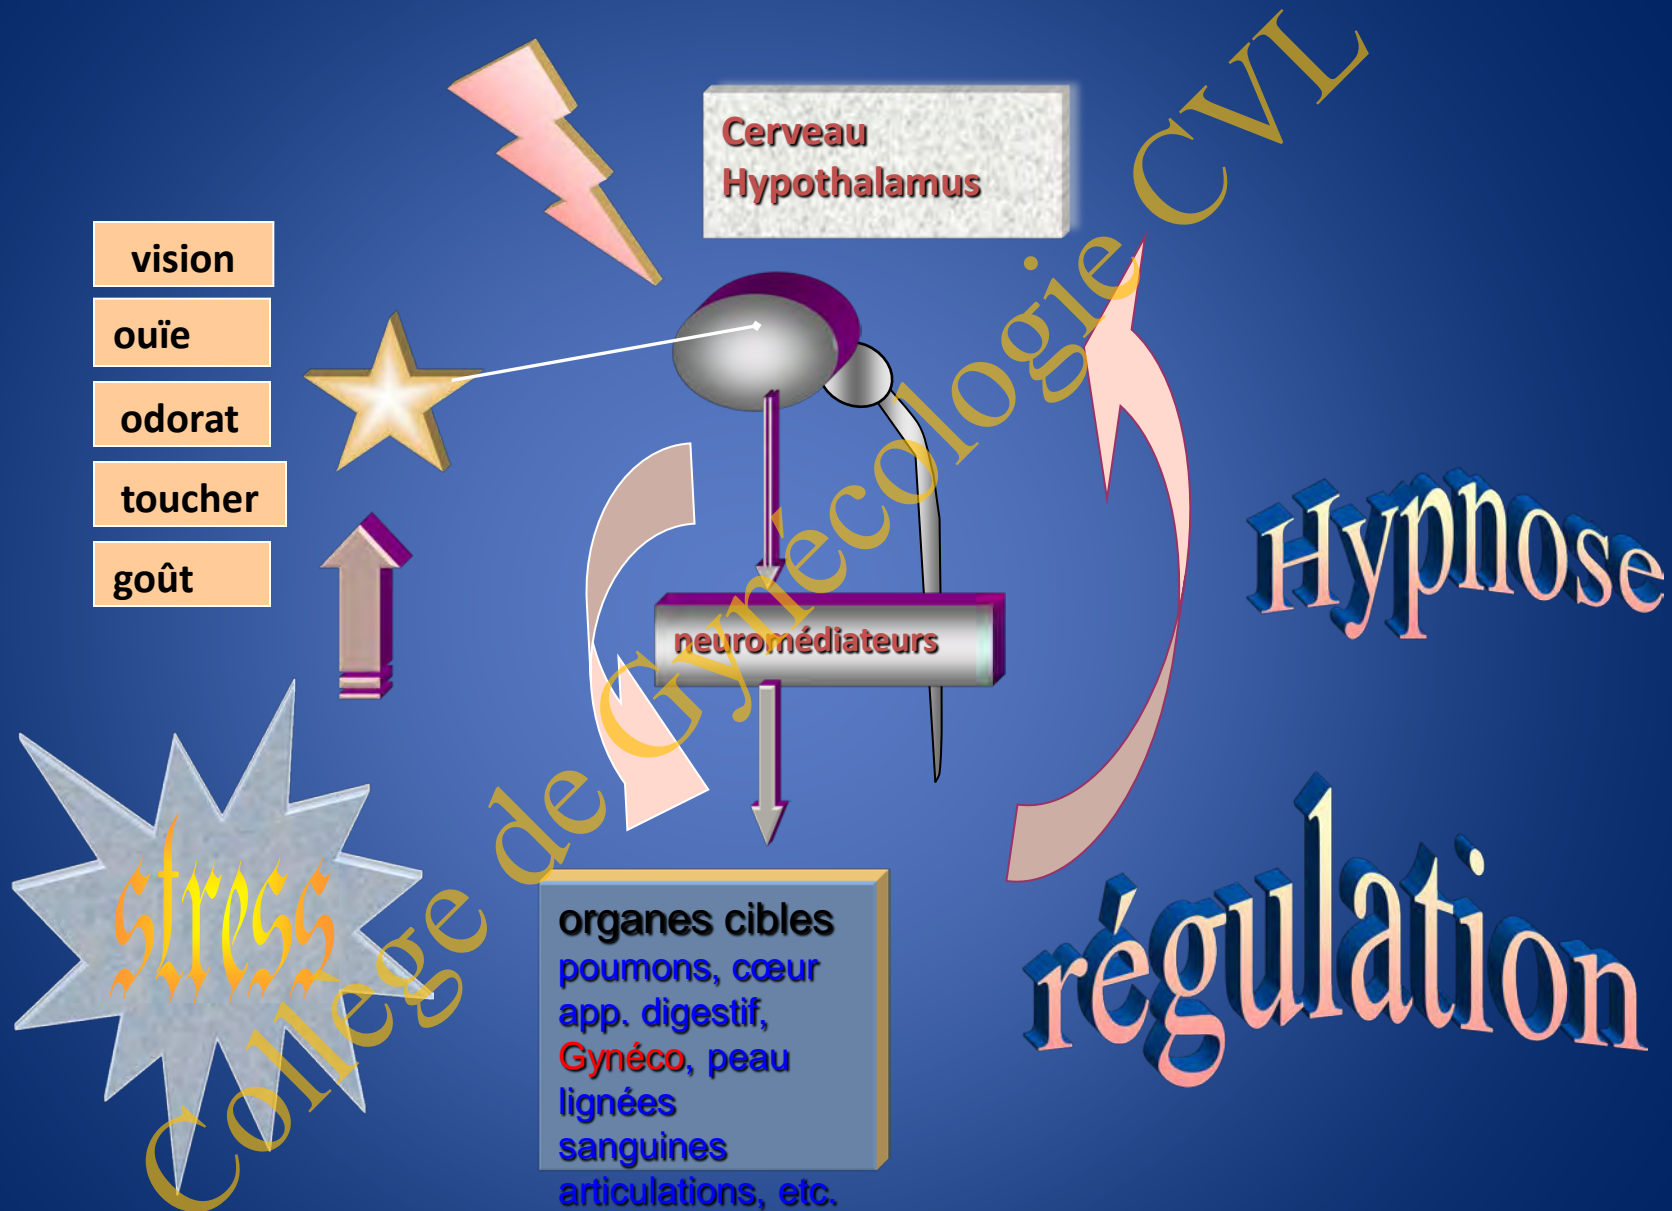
Cerveau
Hypothalamus

vision
ouïe
odorat
toucher
goût

stress

neuromédiateurs

organes cibles
poumons, cœur
app. digestif,
Gynéco, peau
lignées
sanguines
articulations, etc.

Hypnose

régulation

Collège de Gynécologie CVL